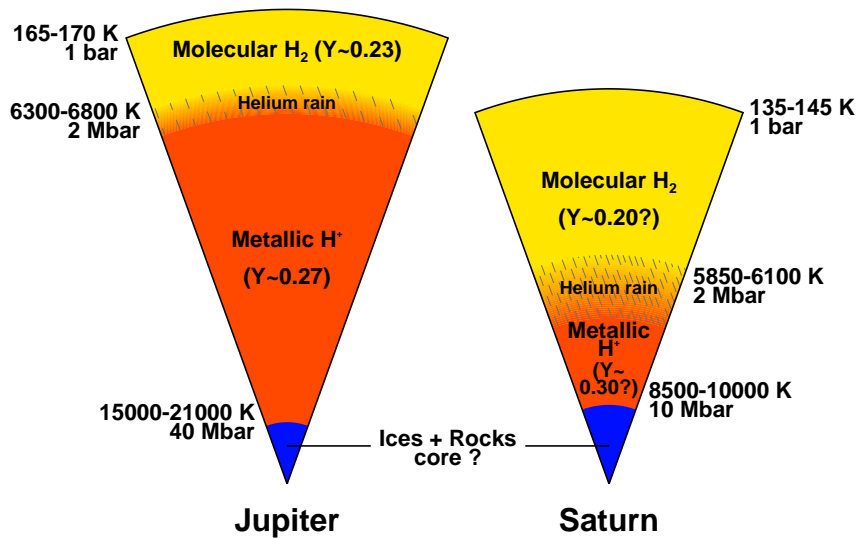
165-170 K
1 bar

Molecular $H_2$ (Y~0.23)

6300-6800 K
2 Mbar

Helium rain

Metallic $H^+$

(Y~0.27)

15000-21000 K
40 Mbar

Ices + Rocks
core ?

Jupiter

135-145 K
1 bar

Molecular $H_2$

(Y~0.20?)

5850-6100 K
2 Mbar

Helium rain

Metallic
$H^+$
(Y~
0.30?)

8500-10000 K
10 Mbar

Saturn